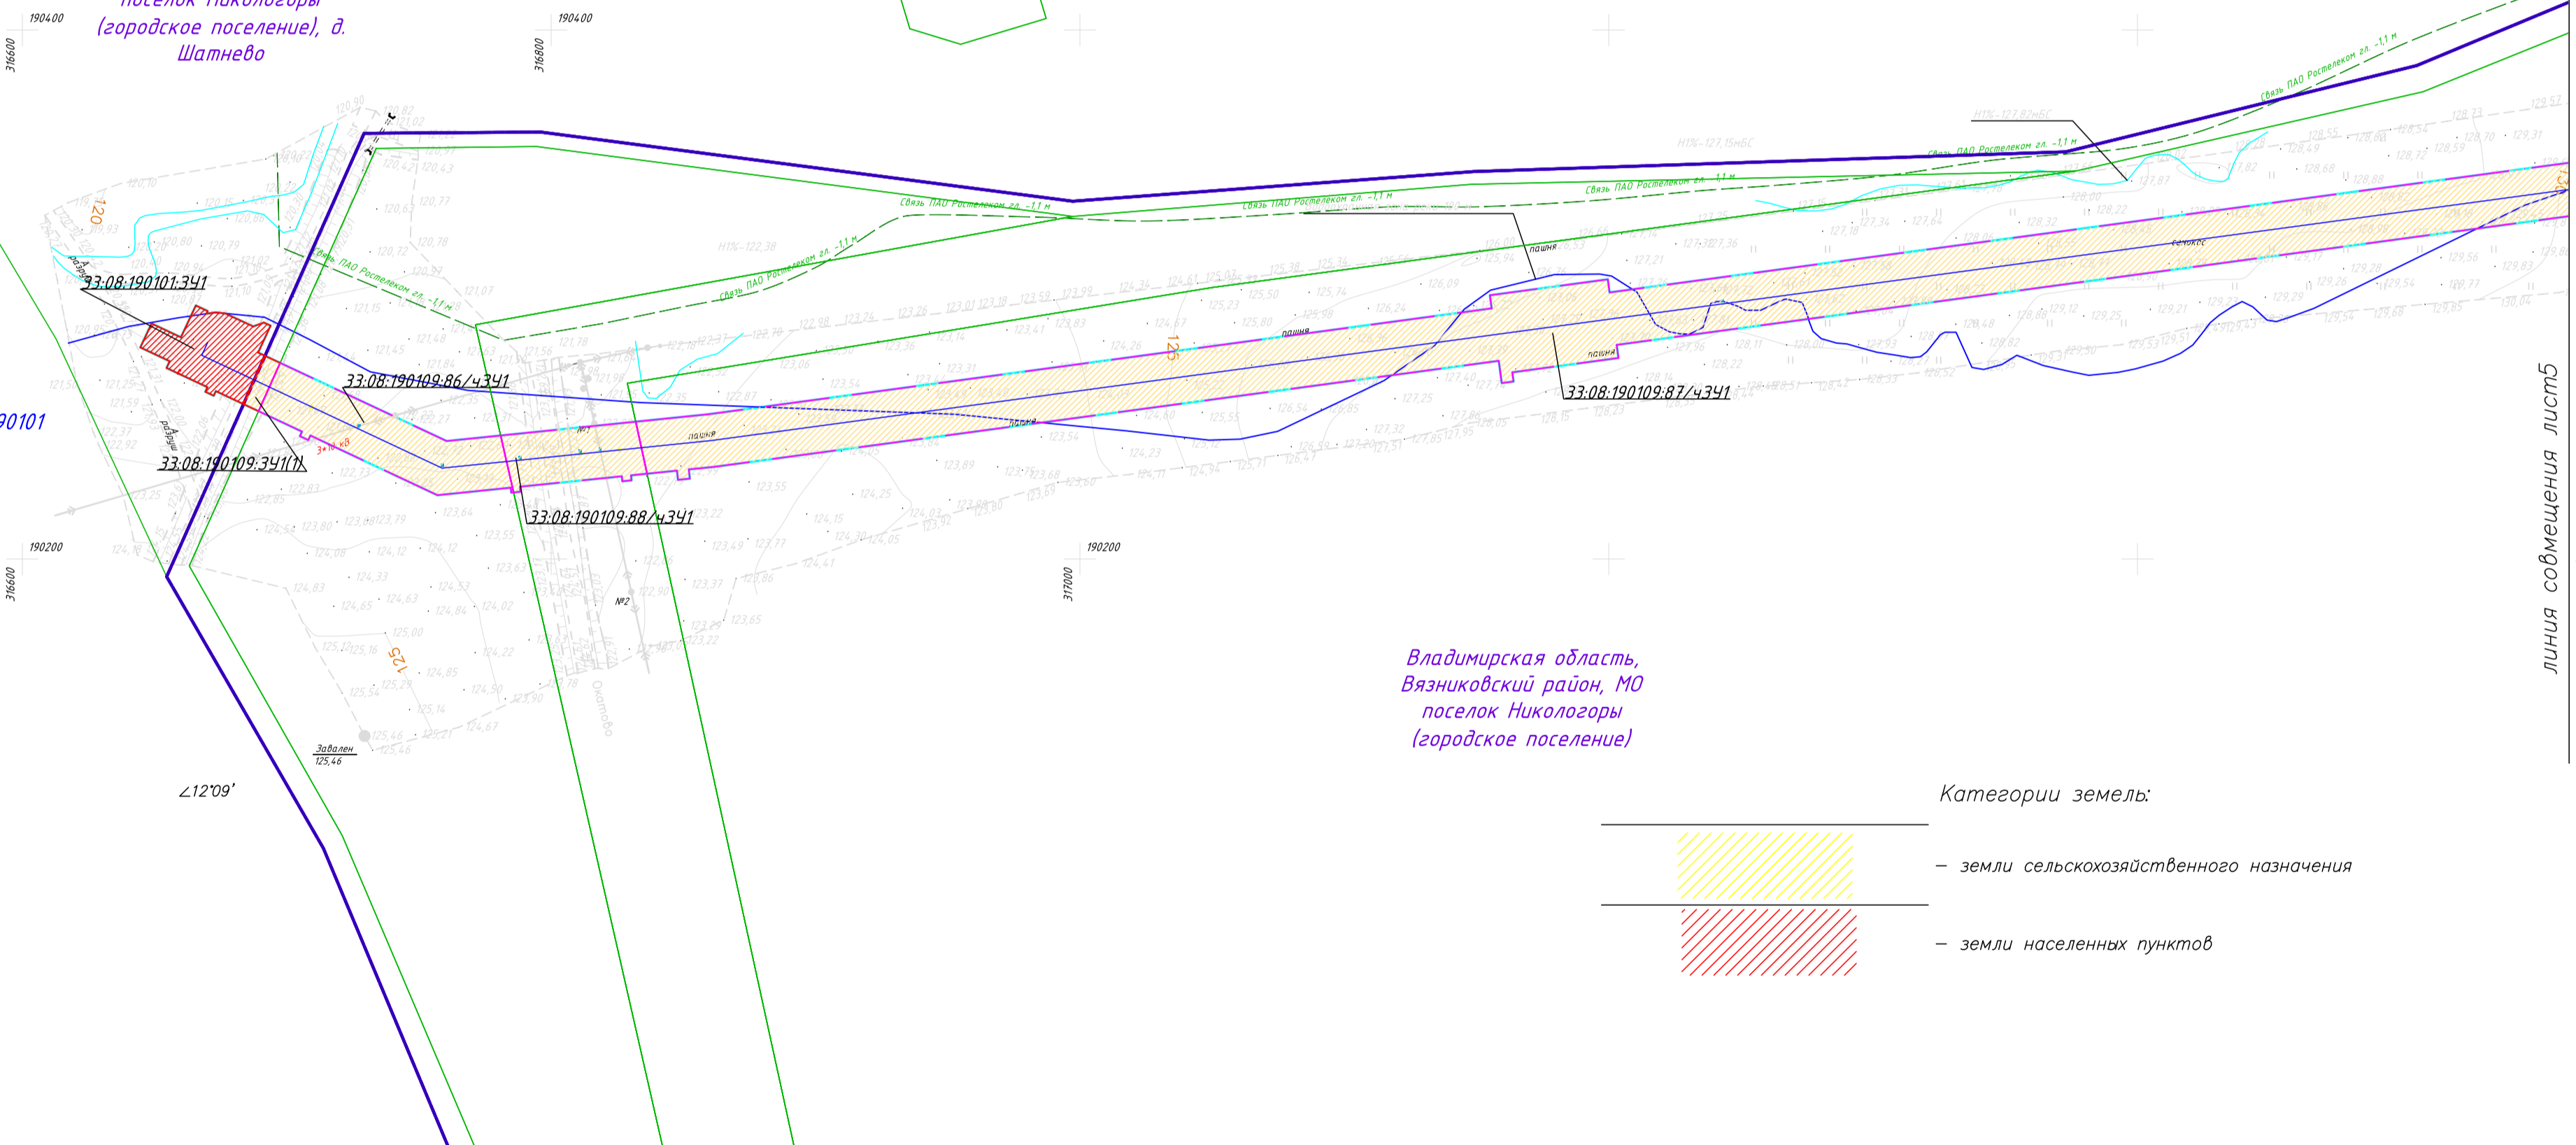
поселок Никологоры (городское поселение), д. Шатнево

190400
316600
190400
316800

Связь ПАО Ростелеком гл. -1,1 м
Связь ПАО Ростелеком гл. -1,1 м
Связь ПАО Ростелеком гл. -1,1 м
Связь ПАО Ростелеком гл. -1,1 м
Связь ПАО Ростелеком гл. -1,1 м
Связь ПАО Ростелеком гл. -1,1 м
Связь ПАО Ростелеком гл. -1,1 м

120
125
125

33:08:190101:ЗУ1
33:08:190109:86/чЗУ1
33:08:190109:ЗУ1(1)
33:08:190109:88/чЗУ1
33:08:190109:87/чЗУ1

90101

пашня
пашня
пашня
пашня

190200
316600
190200
317000

№2
Завален
125,46

∠12°09'

линия совмещения лист5

Владимирская область, Вязниковский район, МО поселок Никологоры (городское поселение)

Категории земель:

– земли сельскохозяйственного назначения

– земли населенных пунктов